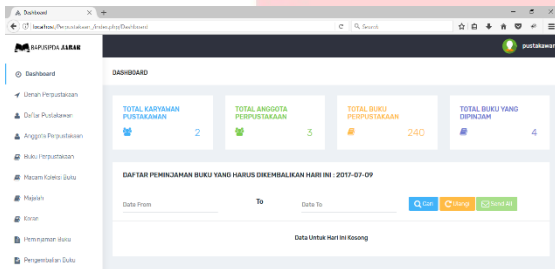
Dashboard

localhost/Perpustakaan_/index.php/Dashboard

Search

BAPUSPDA JABAR

pustakawan

Dashboard

Denah Perpustakaan

Daftar Pustakawan

Anggota Perpustakaan

Buku Perpustakaan

Macam Koleksi Buku

Majalah

Koran

Peminjaman Buku

Pengembalian Buku

DASHBOARD

TOTAL KARYAWAN PUSTAKAWAN

2

TOTAL ANGGOTA PERPUSTAKAAN

3

TOTAL BUKU PERPUSTAKAAN

240

TOTAL BUKU YANG DIPINJAM

4

DAFTAR PEMINJAMAN BUKU YANG HARUS DIKEMBALIKAN HARI INI : 2017-07-09

Date From

To

Date To

Cari

Ulangi

Send All

Data Untuk Hari Ini Kosong